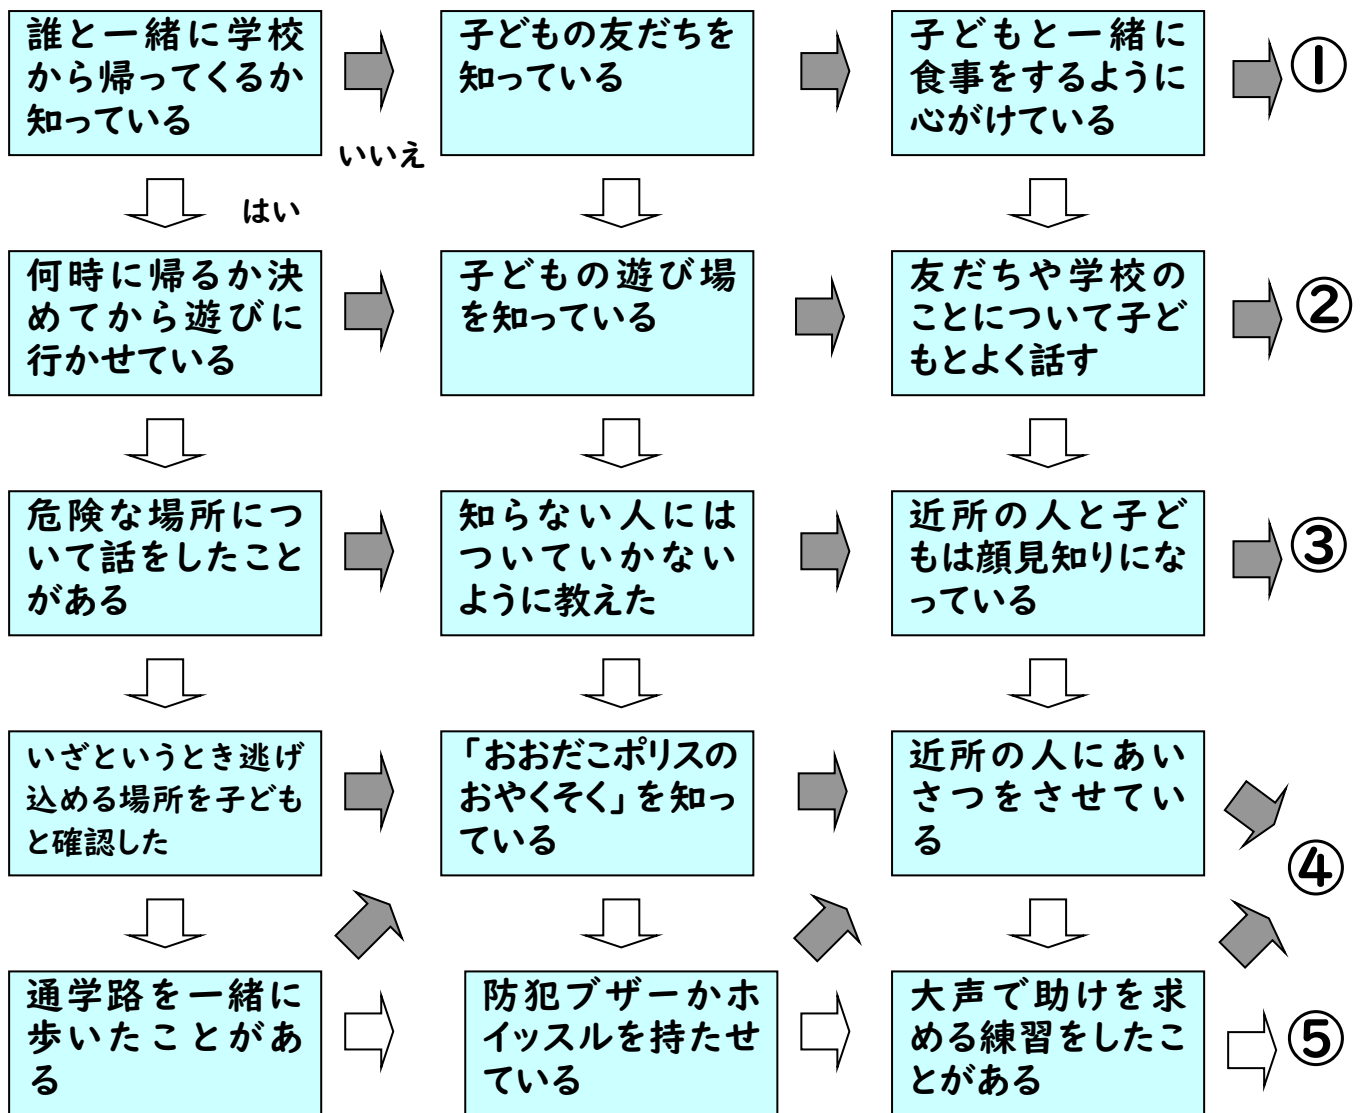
誰と一緒に学校から帰ってくるか知っている

いいえ

はい

子どもの友だちを知っている

子どもと一緒に食事をするように心がけている

①

何時に帰るか決めてから遊びに行かせている

子どもの遊び場を知っている

友だちや学校のことについて子どもとよく話す

②

危険な場所について話をしたことがある

知らない人にはついていかないように教えた

近所の人と子どもは顔見知りになっている

③

いざというとき逃げ込める場所を子どもと確認した

「おおだこポリスのおやくそく」を知っている

近所の人にあいさつをさせている

④

通学路を一緒に歩いたことがある

防犯ブザーかホイッスルを持たせている

大声で助けを求める練習をしたことがある

⑤